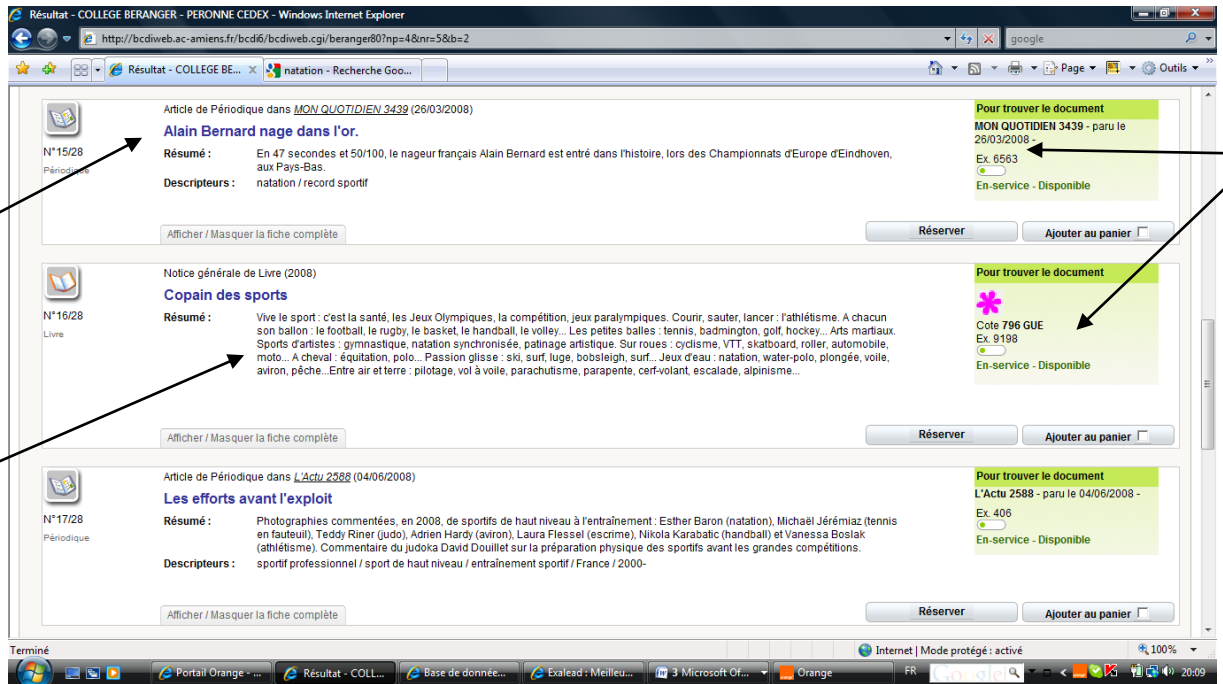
Résultat - COLLEGE BERANGER - PERONNE CEDEX - Windows Internet Explorer

http://bcdiweb.ac-amiens.fr/bcdi6/bcdiweb.cgi/beranger80?np=4&nr=5&b=2

google

Résultat - COLLEGE BE... | natation - Recherche Goo...

Page | Outils

N°15/28
Périodique

Article de Périodique dans MON QUOTIDIEN 3439 (26/03/2008)

Alain Bernard nage dans l'or.

Résumé : En 47 secondes et 50/100, le nageur français Alain Bernard est entré dans l'histoire, lors des Championnats d'Europe d'Eindhoven, aux Pays-Bas.

Descripteurs : natation / record sportif

Afficher / Masquer la fiche complète

Pour trouver le document
MON QUOTIDIEN 3439 - paru le 26/03/2008 -
Ex. 6563
En-service - Disponible

Réserver | Ajouter au panier

N°16/28
Livre

Notice générale de Livre (2008)

Copain des sports

Résumé : Vive le sport : c'est la santé, les Jeux Olympiques, la compétition, jeux paralympiques. Courir, sauter, lancer : l'athlétisme. A chacun son ballon : le football, le rugby, le basket, le handball, le volley... Les petites balles : tennis, badmington, golf, hockey... Arts martiaux. Sports d'artistes : gymnastique, natation synchronisée, patinage artistique. Sur roues : cyclisme, VTT, skatboard, roller, automobile, moto... A cheval : équitation, polo... Passion glisse : ski, surf, luge, bobsleigh, surf... Jeux d'eau : natation, water-polo, plongée, voile, aviron, pêche...Entre air et terre : pilotage, vol à voile, parachutisme, parapente, cerf-volant, escalade, alpinisme...

Afficher / Masquer la fiche complète

Pour trouver le document
Cote 796 GUE
Ex. 9198
En-service - Disponible

Réserver | Ajouter au panier

N°17/28
Périodique

Article de Périodique dans L'Actu 2588 (04/06/2008)

Les efforts avant l'exploit

Résumé : Photographies commentées, en 2008, de sportifs de haut niveau à l'entraînement : Esther Baron (natation), Michaël Jérémiaz (tennis en fauteuil), Teddy Riner (judo), Adrien Hardy (aviron), Laura Flessel (escrime), Nikola Karabatic (handball) et Vanessa Boslak (athlétisme). Commentaire du judoka David Douillet sur la préparation physique des sportifs avant les grandes compétitions.

Descripteurs : sportif professionnel / sport de haut niveau / entraînement sportif / France / 2000-

Afficher / Masquer la fiche complète

Pour trouver le document
L'Actu 2588 - paru le 04/06/2008 -
Ex. 406
En-service - Disponible

Réserver | Ajouter au panier

Terminé | Internet | Mode protégé : activé | 100%

Portail Orange - ... | Résultat - COLL... | Base de donnée... | Exalead : Meilleu... | 3 Microsoft Of... | Orange | FR | Google | 20:09